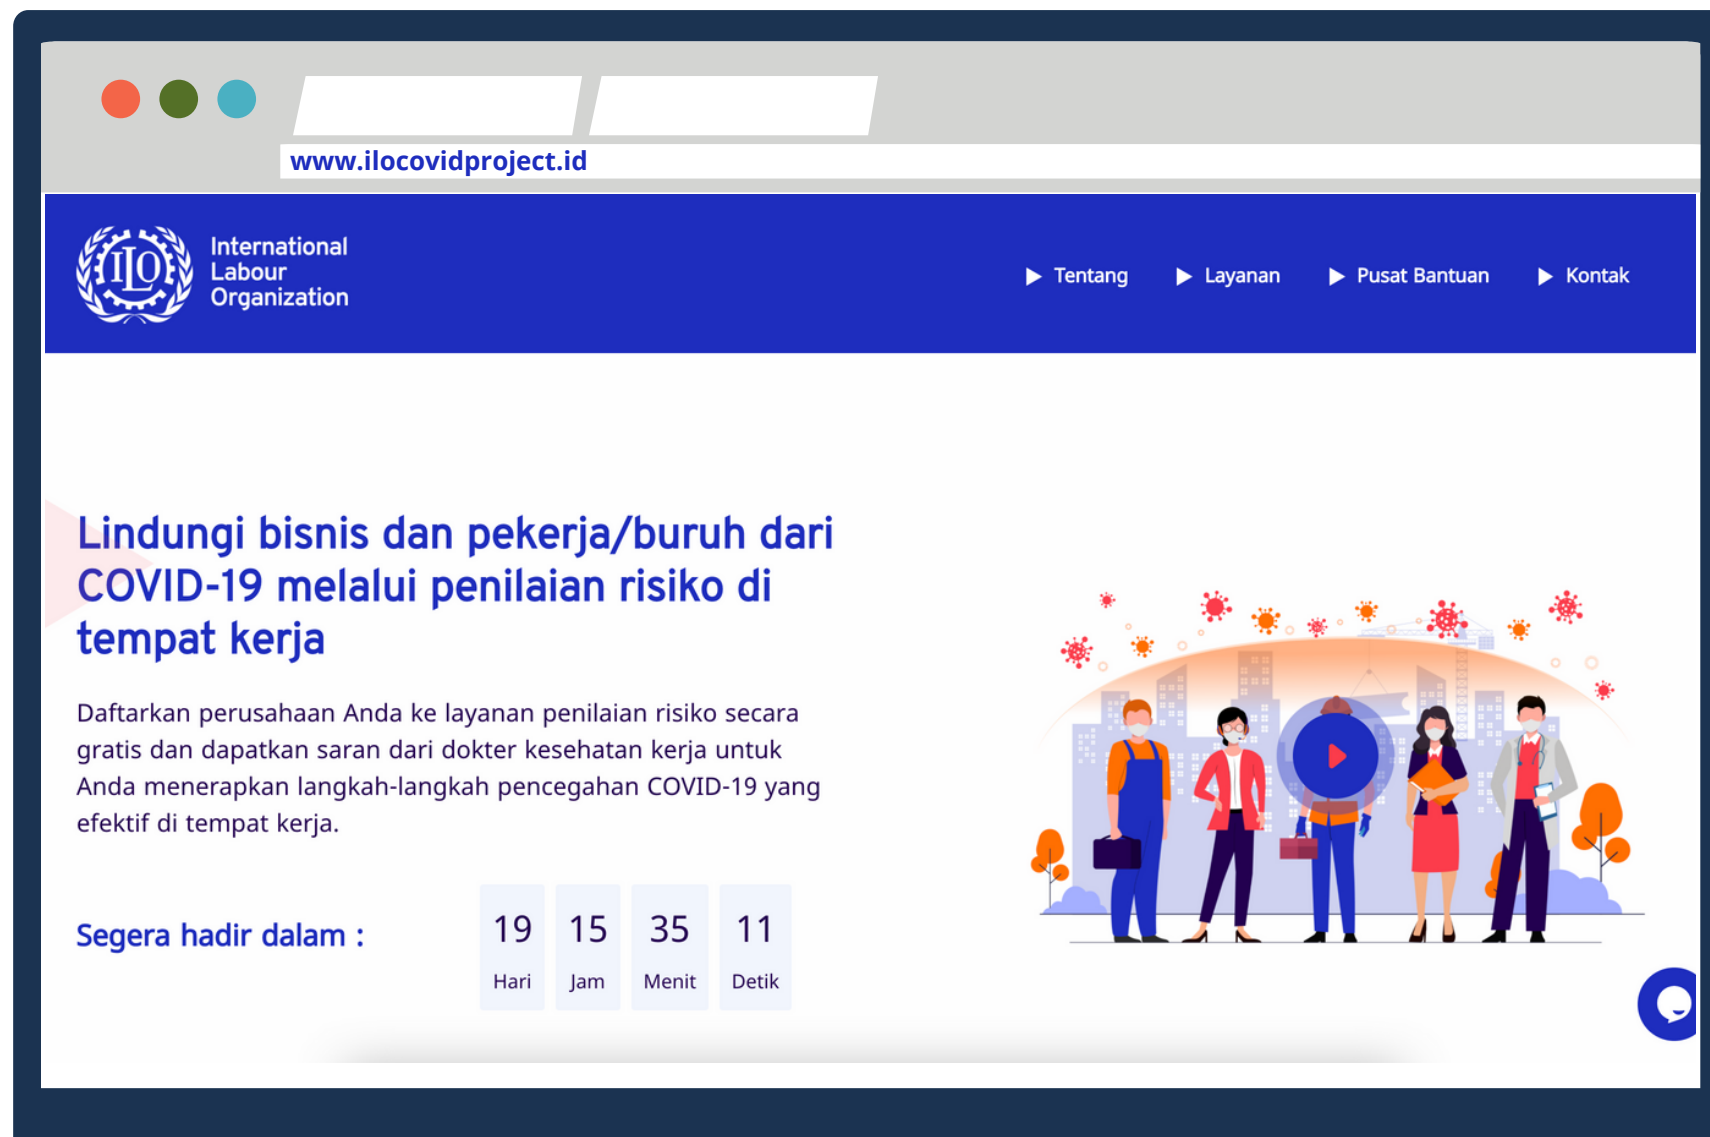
www.ilocovidproject.id

ILO International Labour Organization

Tentang
Layanan
Pusat Bantuan
Kontak

Lindungi bisnis dan pekerja/buruh dari COVID-19 melalui penilaian risiko di tempat kerja

Daftarkan perusahaan Anda ke layanan penilaian risiko secara gratis dan dapatkan saran dari dokter kesehatan kerja untuk Anda menerapkan langkah-langkah pencegahan COVID-19 yang efektif di tempat kerja.

Segera hadir dalam :

| 19 | 15 | 35 | 11 |
|---|---|---|---|
| Hari | Jam | Menit | Detik |